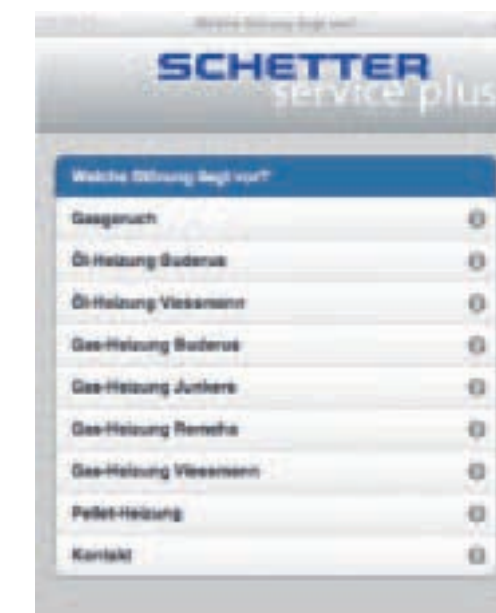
Welche Störung liegt vor?

SCHETTER
service plus

Welche Störung liegt vor?

Gasgeruch

Öl-Heizung Buderus

Öl-Heizung Viessmann

Gas-Heizung Buderus

Gas-Heizung Junkers

Gas-Heizung Remeha

Gas-Heizung Viessmann

Pellet-Heizung

Kontakt